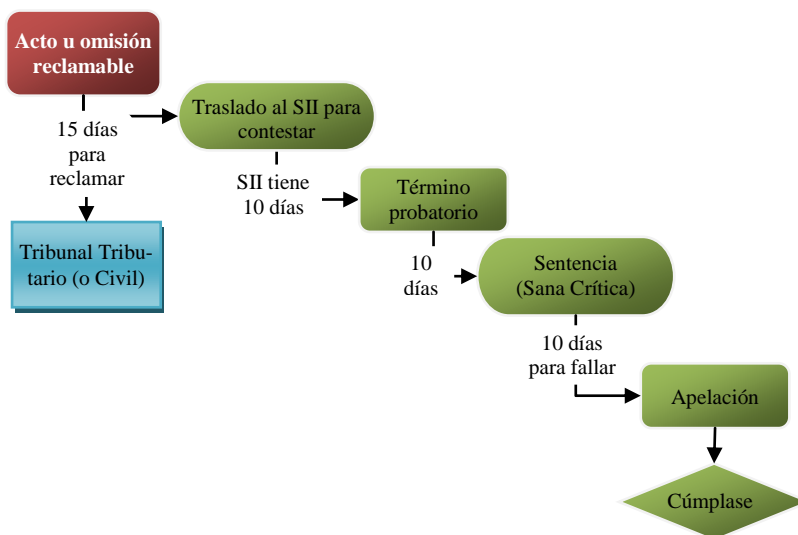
Acto u omisión reclamable

15 días para reclamar

Tribunal Tributario (o Civil)

Traslado al SII para contestar

SII tiene 10 días

Término probatorio

10 días

Sentencia (Sana Crítica)

10 días para fallar

Apelación

Cúmplase